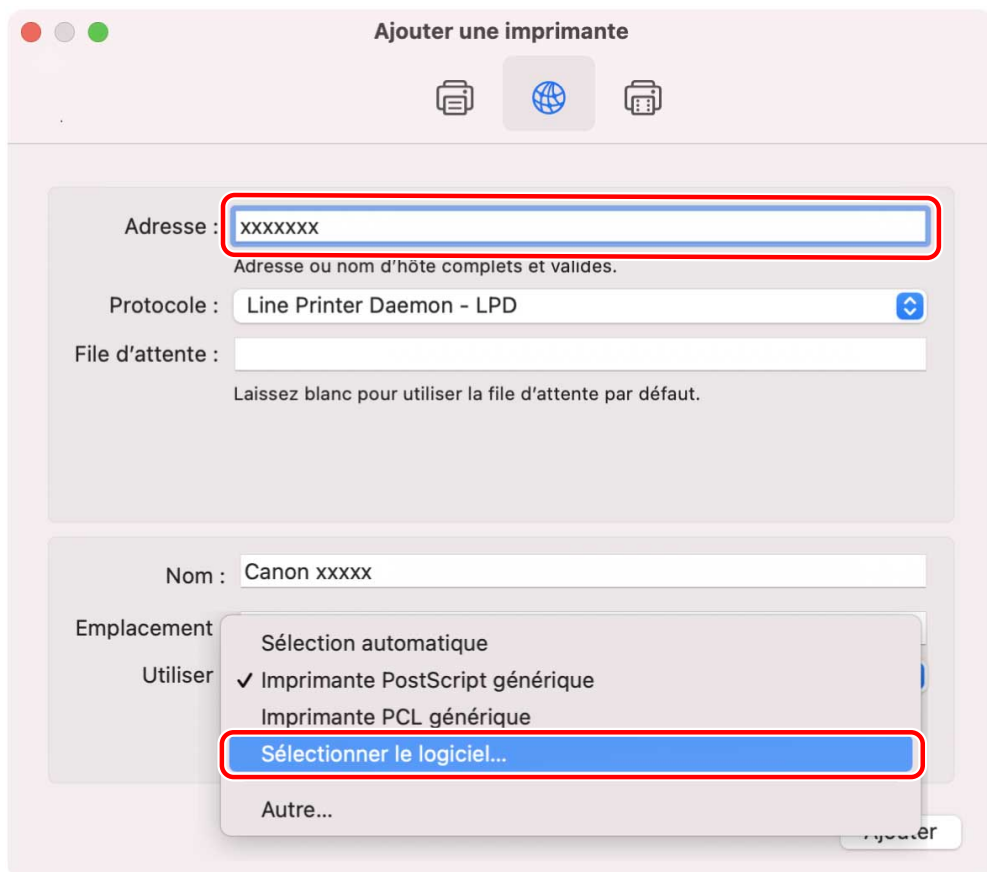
Ajouter une imprimante

Adresse : xxxxxxx

Adresse ou nom d'hôte complets et valides.

Protocole : Line Printer Daemon - LPD

File d'attente :

Laissez blanc pour utiliser la file d'attente par défaut.

Nom : Canon xxxxx

Emplacement

Utiliser

Sélection automatique
✓ Imprimante PostScript générique
Imprimante PCL générique
Sélectionner le logiciel...
Autre...

Ajouter